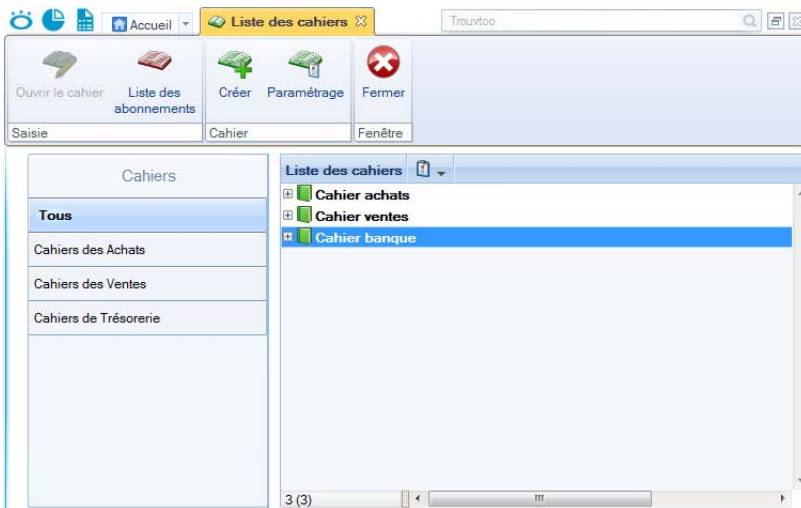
Accueil

Liste des cahiers

Trouvtoo

Ouvrir le cahier

Liste des abonnements

Créer

Paramétrage

Fermer

Saisie

Cahier

Fenêtre

Cahiers

Tous

Cahiers des Achats

Cahiers des Ventes

Cahiers de Trésorerie

Liste des cahiers

Cahier achats

Cahier ventes

Cahier banque

3 (3)